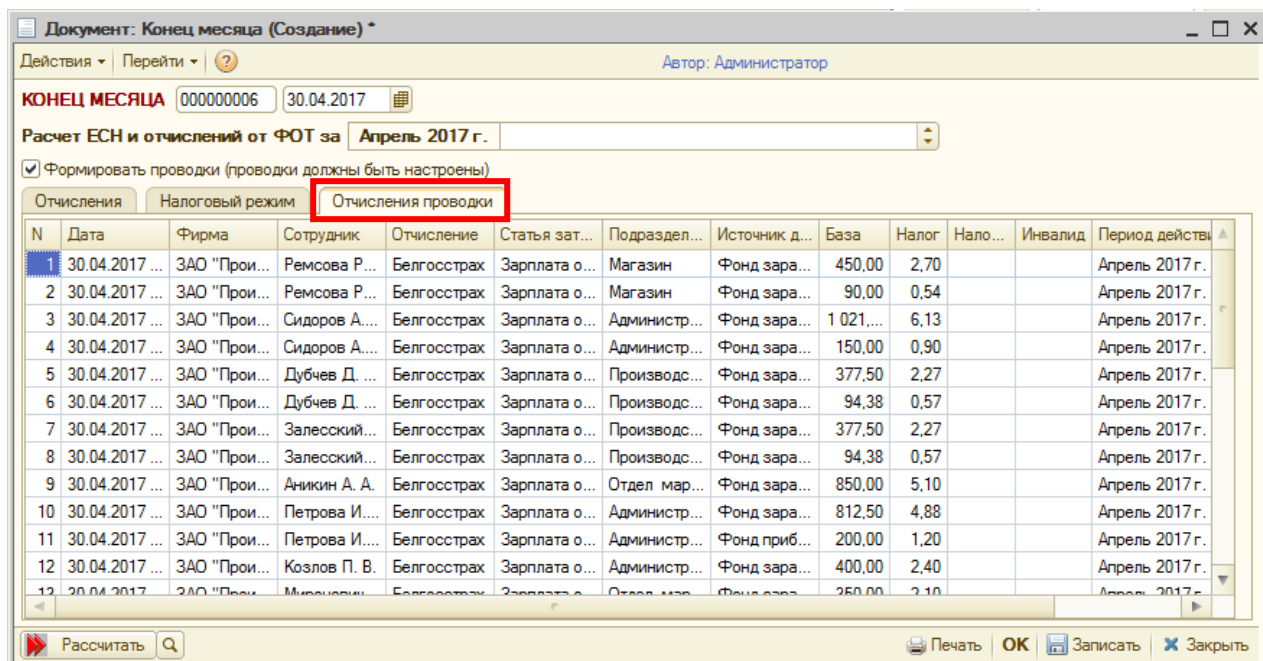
Документ: Конец месяца (Создание) *

Действия ▾ | Перейти ▾ | ?

Автор: Администратор

КОНЕЦ МЕСЯЦА 000000006 30.04.2017

Расчет ЕСН и отчислений от ФОТ за Апрель 2017 г.

☑ Формировать проводки (проводки должны быть настроены)

Отчисления | Налоговый режим | Отчисления проводки

| N | Дата | Фирма | Сотрудник | Отчисление | Статья зат... | Подраздел... | Источник д... | База | Налог | Нало... | Инвалид | Период действи |
|---|---|---|---|---|---|---|---|---|---|---|---|---|
| 1 | 30.04.2017 ... | ЗАО "Прои... | Ремсова Р... | Белгосстрах | Зарплата о... | Магазин | Фонд зара... | 450,00 | 2,70 | | | Апрель 2017 г. |
| 2 | 30.04.2017 ... | ЗАО "Прои... | Ремсова Р... | Белгосстрах | Зарплата о... | Магазин | Фонд зара... | 90,00 | 0,54 | | | Апрель 2017 г. |
| 3 | 30.04.2017 ... | ЗАО "Прои... | Сидоров А.... | Белгосстрах | Зарплата о... | Администр... | Фонд зара... | 1 021,... | 6,13 | | | Апрель 2017 г. |
| 4 | 30.04.2017 ... | ЗАО "Прои... | Сидоров А.... | Белгосстрах | Зарплата о... | Администр... | Фонд зара... | 150,00 | 0,90 | | | Апрель 2017 г. |
| 5 | 30.04.2017 ... | ЗАО "Прои... | Дубчев Д. ... | Белгосстрах | Зарплата о... | Производс... | Фонд зара... | 377,50 | 2,27 | | | Апрель 2017 г. |
| 6 | 30.04.2017 ... | ЗАО "Прои... | Дубчев Д. ... | Белгосстрах | Зарплата о... | Производс... | Фонд зара... | 94,38 | 0,57 | | | Апрель 2017 г. |
| 7 | 30.04.2017 ... | ЗАО "Прои... | Залесский... | Белгосстрах | Зарплата о... | Производс... | Фонд зара... | 377,50 | 2,27 | | | Апрель 2017 г. |
| 8 | 30.04.2017 ... | ЗАО "Прои... | Залесский... | Белгосстрах | Зарплата о... | Производс... | Фонд зара... | 94,38 | 0,57 | | | Апрель 2017 г. |
| 9 | 30.04.2017 ... | ЗАО "Прои... | Аникин А. А. | Белгосстрах | Зарплата о... | Отдел мар... | Фонд зара... | 850,00 | 5,10 | | | Апрель 2017 г. |
| 10 | 30.04.2017 ... | ЗАО "Прои... | Петрова И.... | Белгосстрах | Зарплата о... | Администр... | Фонд зара... | 812,50 | 4,88 | | | Апрель 2017 г. |
| 11 | 30.04.2017 ... | ЗАО "Прои... | Петрова И.... | Белгосстрах | Зарплата о... | Администр... | Фонд приб... | 200,00 | 1,20 | | | Апрель 2017 г. |
| 12 | 30.04.2017 ... | ЗАО "Прои... | Козлов П. В. | Белгосстрах | Зарплата о... | Администр... | Фонд зара... | 400,00 | 2,40 | | | Апрель 2017 г. |
| 13 | 30.04.2017 | ЗАО "Прои | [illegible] | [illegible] | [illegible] | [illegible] | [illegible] | 350,00 | 2,10 | | | Апрель 2017 г. |

Рассчитать | Печать | OK | Записать | Закрыть